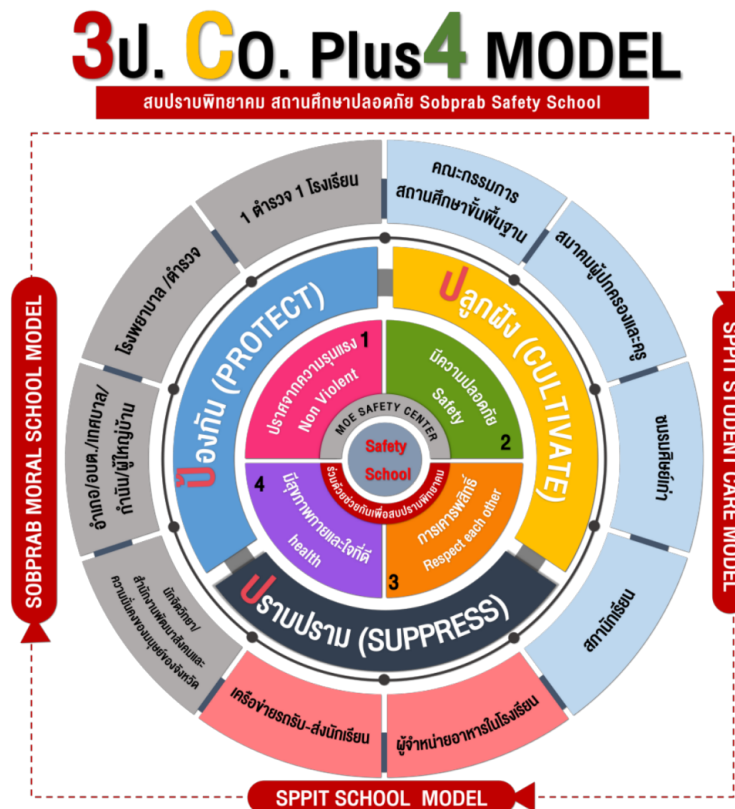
3ป. CO. Plus4 MODEL

สบปราบพิทยาคม สถานศึกษาปลอดภัย Sobprab Safety School

1 ตำรวจ 1 โรงเรียน

คณะกรรมการ สถานศึกษาขั้นพื้นฐาน

สมาคมผู้ปกครองและครู

ชมรมศิษย์เก่า

สภานักเรียน

ผู้จำหน่ายอาหารในโรงเรียน

เครือข่ายรถรับ-ส่งนักเรียน

นักจิตวิทยา/ สำนักงานพัฒนาสังคมและความมั่นคงของมนุษย์จังหวัด

อำเภอ/อบต./เทศบาล/ กำนัน/ผู้ใหญ่บ้าน

โรงพยาบาล/ตำรวจ

ป้องกัน (PROTECT)

ปลูกฝัง (CULTIVATE)

ปราบปราม (SUPPRESS)

1 ปราศจากความรุนแรง Non Violent

2 มีความปลอดภัย Safety

3 การเคารพสิทธิ์ Respect each other

4 มีสุขภาพกายและใจที่ดี health

MOE SAFETY CENTER

Safety School

ร่วมด้วยช่วยกันเพื่อสบปราบพิทยาคม

SOBPRAB MORAL SCHOOL MODEL

SPPIT STUDENT CARE MODEL

SPPIT SCHOOL MODEL